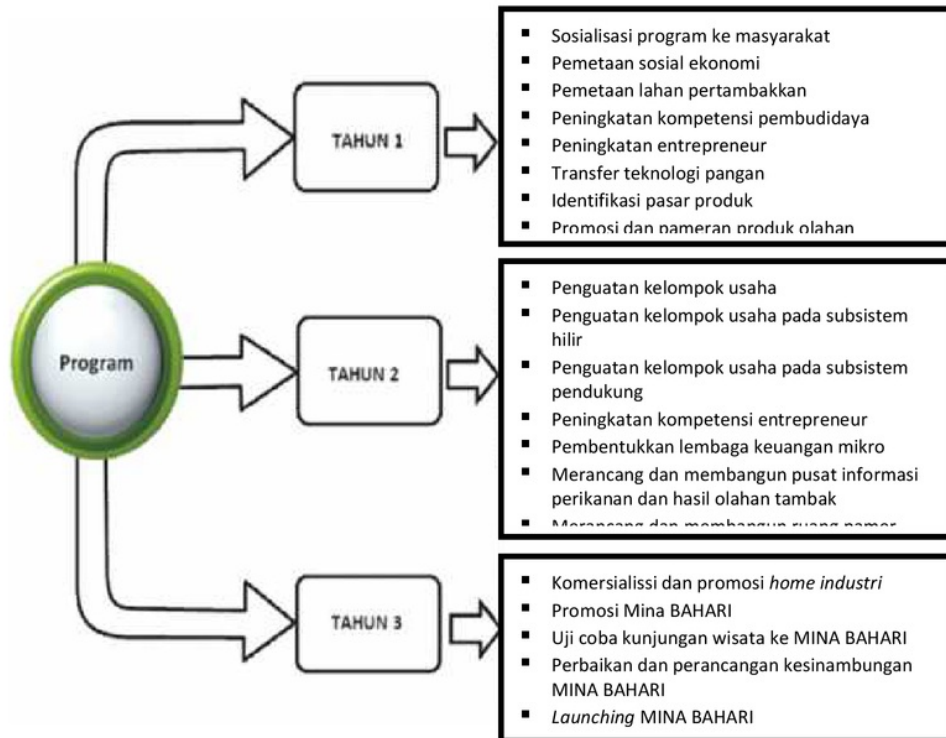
Program

TAHUN 1

- Sosialisasi program ke masyarakat
- Pemetaan sosial ekonomi
- Pemetaan lahan pertambakkan
- Peningkatan kompetensi pembudidaya
- Peningkatan entrepreneur
- Transfer teknologi pangan
- Identifikasi pasar produk
- Promosi dan pameran produk olahan

TAHUN 2

- Penguatan kelompok usaha
- Penguatan kelompok usaha pada subsistem hilir
- Penguatan kelompok usaha pada subsistem pendukung
- Peningkatan kompetensi entrepreneur
- Pembentukkan lembaga keuangan mikro
- Merancang dan membangun pusat informasi perikanan dan hasil olahan tambak
- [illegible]

TAHUN 3

- Komersialissi dan promosi *home industri*
- Promosi Mina BAHARI
- Uji coba kunjungan wisata ke MINA BAHARI
- Perbaikan dan perancangan kesinambungan MINA BAHARI
- *Launching* MINA BAHARI